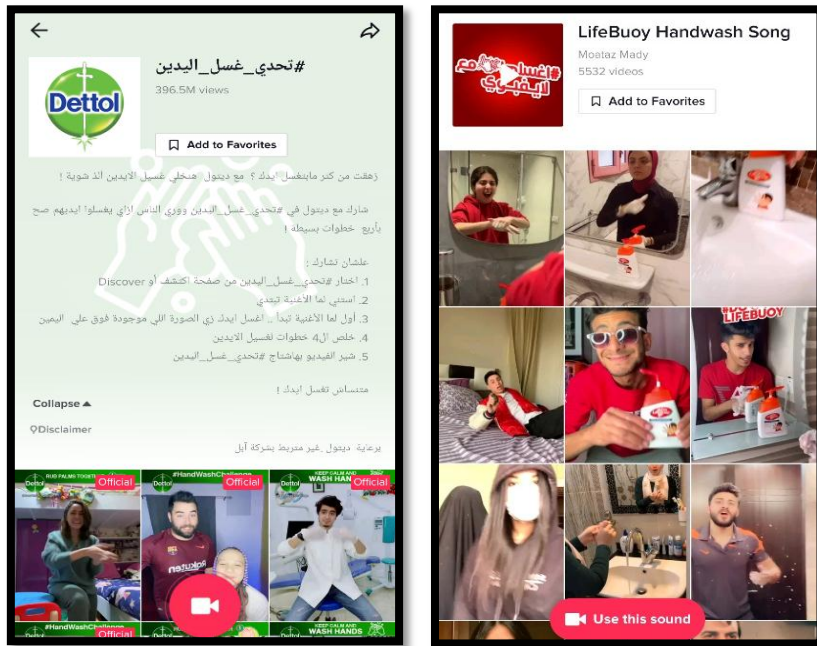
#تحدي_غسل_اليدين

396.5M views

Dettol

Add to Favorites

زهقت من كتر ماتغسل ايدك ؟ مع ديتول هنخلي غسيل الايدين اذ ضوية !

شارك مع ديتول في #تحدي_غسل_اليدين ووري الناس ازاي يغسلوا ايديهم صح بأربع خطوات بسيطة !

علشان تشارك :
1. اختار #تحدي_غسل_اليدين من صفحة اكتشف أو Discover
2. اسمع لما الاغنية تبتدي
3. أول لما الأغنية تبدأ ، اغسل ايدك زي الصورة اللي موجودة فوق علي اليمين
4. خلص ال4 خطوات لغسيل الايدين
5. شير الفيديو بهاشتاج #تحدي_غسل_اليدين

متنساش تغسل ايدك !

Collapse

Disclaimer

برعاية ديتول غير مديط بشركة آبل

RUB PALMS TOGETHER

Official

#HandWashChallenge

Official

KEEP CALM AND WASH HANDS

Official

#HandWashChallenge

KEEP CALM AND WASH HANDS

LifeBuoy Handwash Song

Moataz Mady

5532 videos

Add to Favorites

#غسلها مع لايفبوي

LIFEBUOY

Use this sound